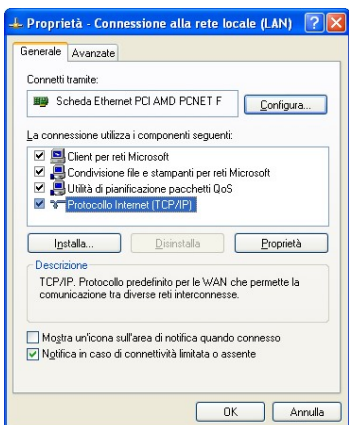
Proprietà - Connessione alla rete locale (LAN)

Generale | Avanzate

Connetti tramite:

Scheda Ethernet PCI AMD PCNET F

Configura...

La connessione utilizza i componenti seguenti:

Client per reti Microsoft
Condivisione file e stampanti per reti Microsoft
Utilità di pianificazione pacchetti QoS
Protocollo Internet (TCP/IP)

Installa... | Disinstalla | Proprietà

Descrizione

TCP/IP. Protocollo predefinito per le WAN che permette la comunicazione tra diverse reti interconnesse.

Mostra un'icona sull'area di notifica quando connesso
Notifica in caso di connettività limitata o assente

OK | Annulla